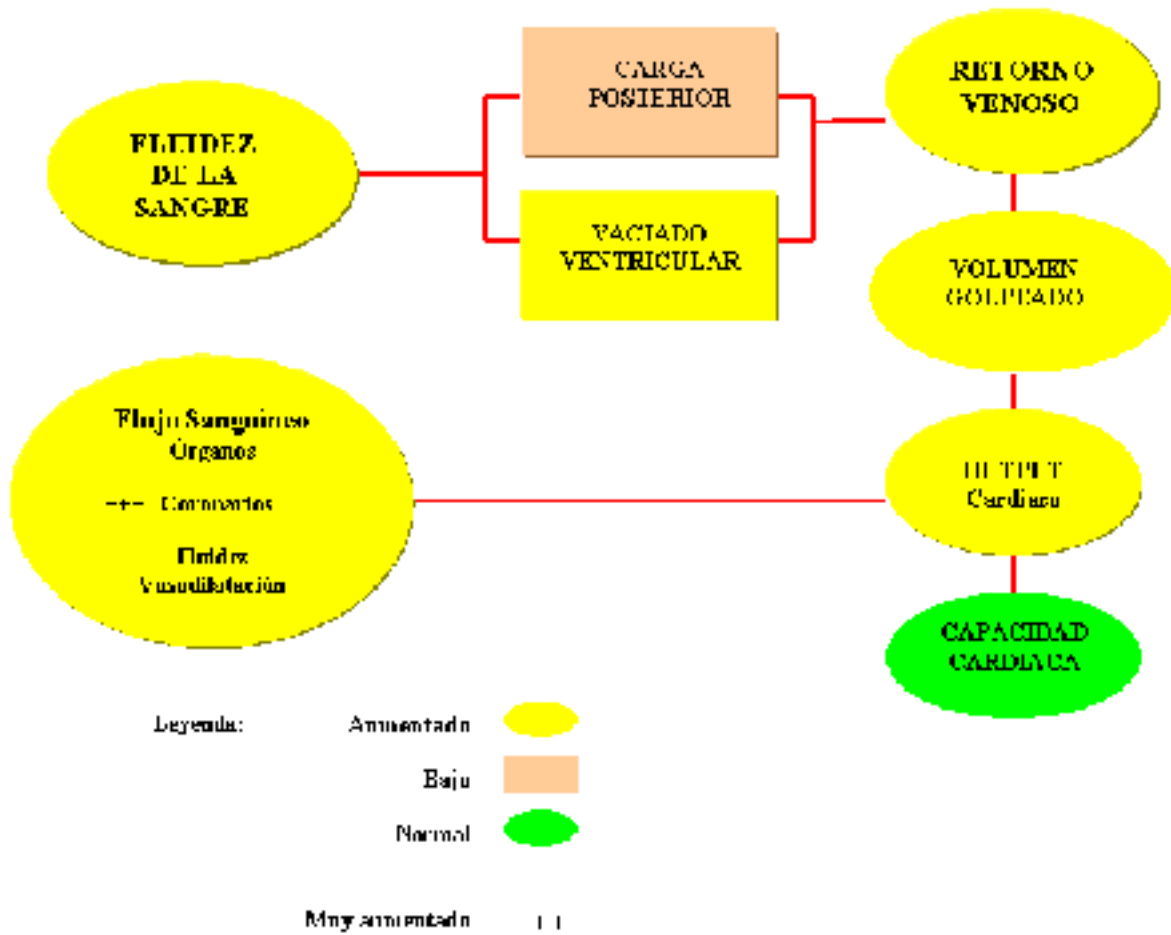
CARGA POSTERIOR

RETORNO VENOSO

FLUIDEZ DE LA SANGRE

VACIADO VENTRICULAR

VOLUMEN GOLPEADO

Flujo Sanguíneo Órganos

+++ Comentarios

Fluidez Vasodilatación

DEBITO Cardiaco

CAPACIDAD CARDIACA

Leyenda: Aumentado

Bajo

Normal

Muy aumentado ++